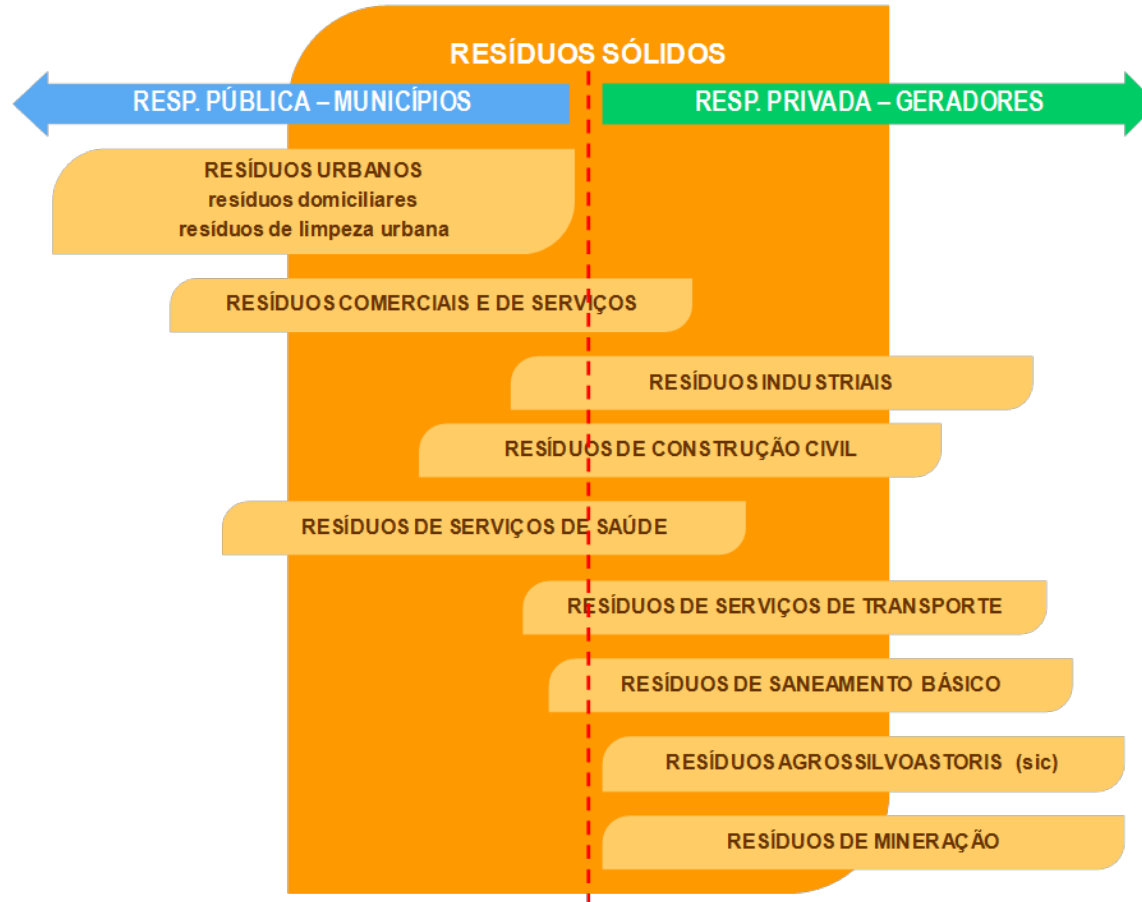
RESÍDUOS SÓLIDOS

RESP. PÚBLICA – MUNICÍPIOS

RESP. PRIVADA – GERADORES

RESÍDUOS URBANOS
resíduos domiciliares
resíduos de limpeza urbana

RESÍDUOS COMERCIAIS E DE SERVIÇOS

RESÍDUOS INDUSTRIAIS

RESÍDUOS DE CONSTRUÇÃO CIVIL

RESÍDUOS DE SERVIÇOS DE SAÚDE

RESÍDUOS DE SERVIÇOS DE TRANSPORTE

RESÍDUOS DE SANEAMENTO BÁSICO

RESÍDUOS AGROSSILVOASTORIS (sic)

RESÍDUOS DE MINERAÇÃO